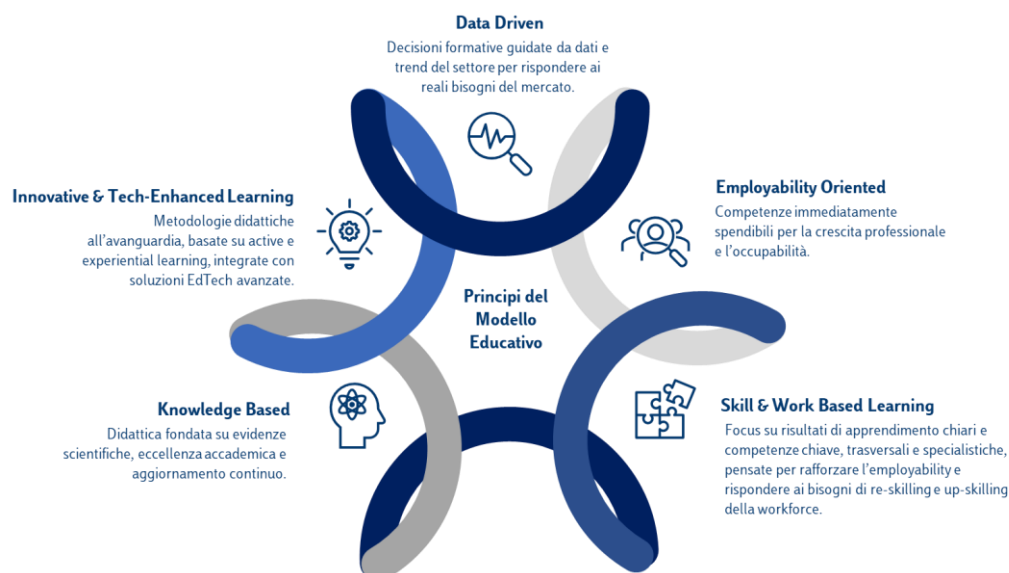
Data Driven
Decisioni formative guidate da dati e trend del settore per rispondere ai reali bisogni del mercato.

Innovative & Tech-Enhanced Learning
Metodologie didattiche all'avanguardia, basate su active e experiential learning, integrate con soluzioni EdTech avanzate.

Employability Oriented
Competenze immediatamente spendibili per la crescita professionale e l'occupabilità.

Principi del Modello Educativo

Knowledge Based
Didattica fondata su evidenze scientifiche, eccellenza accademica e aggiornamento continuo.

Skill & Work Based Learning
Focus su risultati di apprendimento chiari e competenze chiave, trasversali e specialistiche, pensate per rafforzare l'employability e rispondere ai bisogni di re-skilling e up-skilling della workforce.